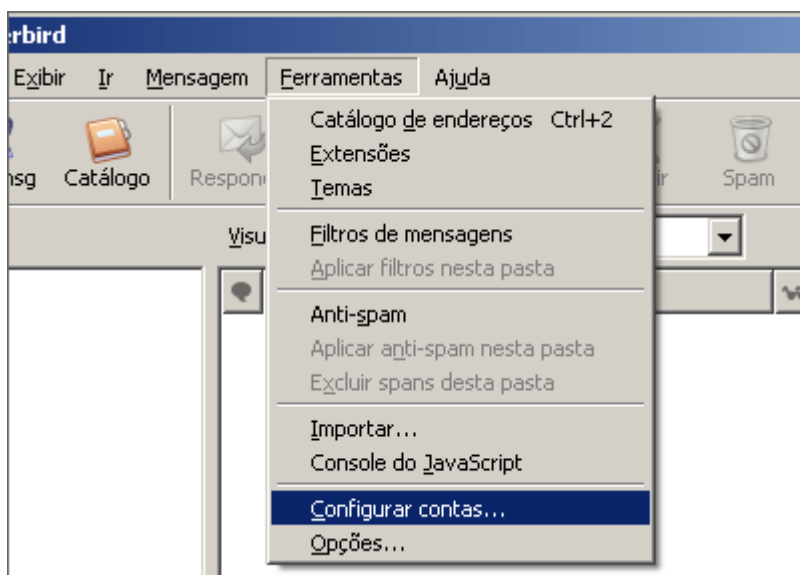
erbird

Exibir Ir Mensagem Ferramentas Ajuda

nsg Catálogo Respon ir Spam

Visu

Catálogo de endereços Ctrl+2
Extensões
Temas
Filtros de mensagens
Aplicar filtros nesta pasta
Anti-spam
Aplicar anti-spam nesta pasta
Excluir spans desta pasta
Importar...
Console do JavaScript
Configurar contas...
Opções...